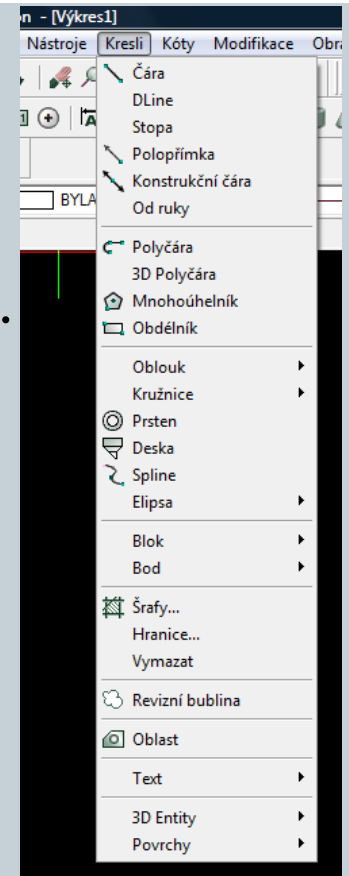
on - [Výkres1]
Nástroje Kresli Kóty Modifikace Obra

BYLA

Čára
DLine
Stopa
Polopřímka
Konstrukční čára
Od ruky

Polyčára
3D Polyčára
Mnohoúhelník
Obdélník

Oblouk
Kružnice
Prsten
Deska
Spline
Elipsa

Blok
Bod

Šrafy...
Hranice...
Vymazat

Revizní bublina

Oblast

Text

3D Entity
Povrchy